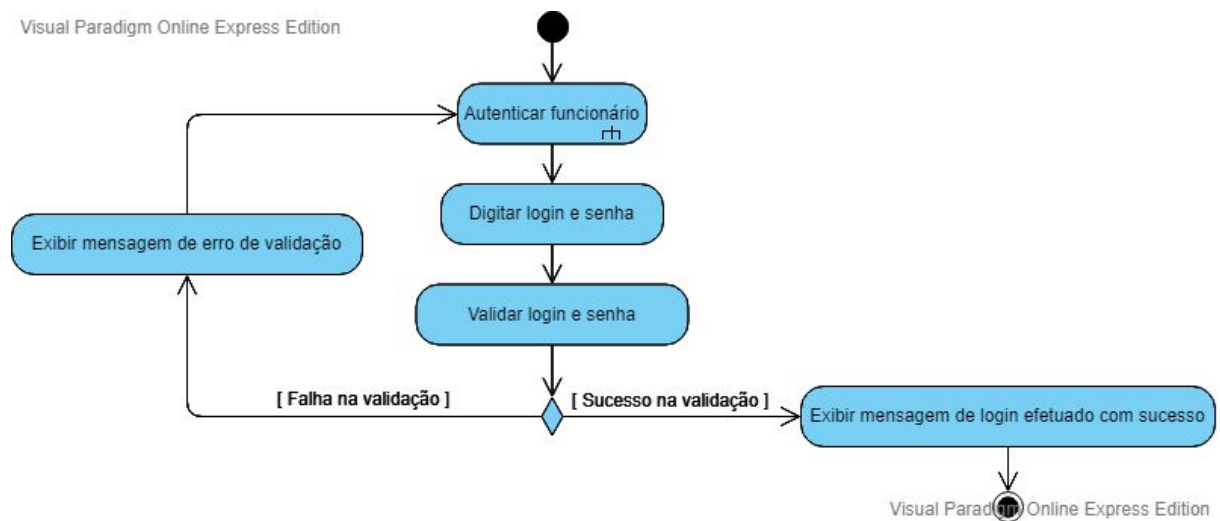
Visual Paradigm Online Express Edition

Autenticar funcionário

Digitar login e senha

Exibir mensagem de erro de validação

Validar login e senha

[ Falha na validação ]

[ Sucesso na validação ]

Exibir mensagem de login efetuado com sucesso

Visual Paradigm Online Express Edition